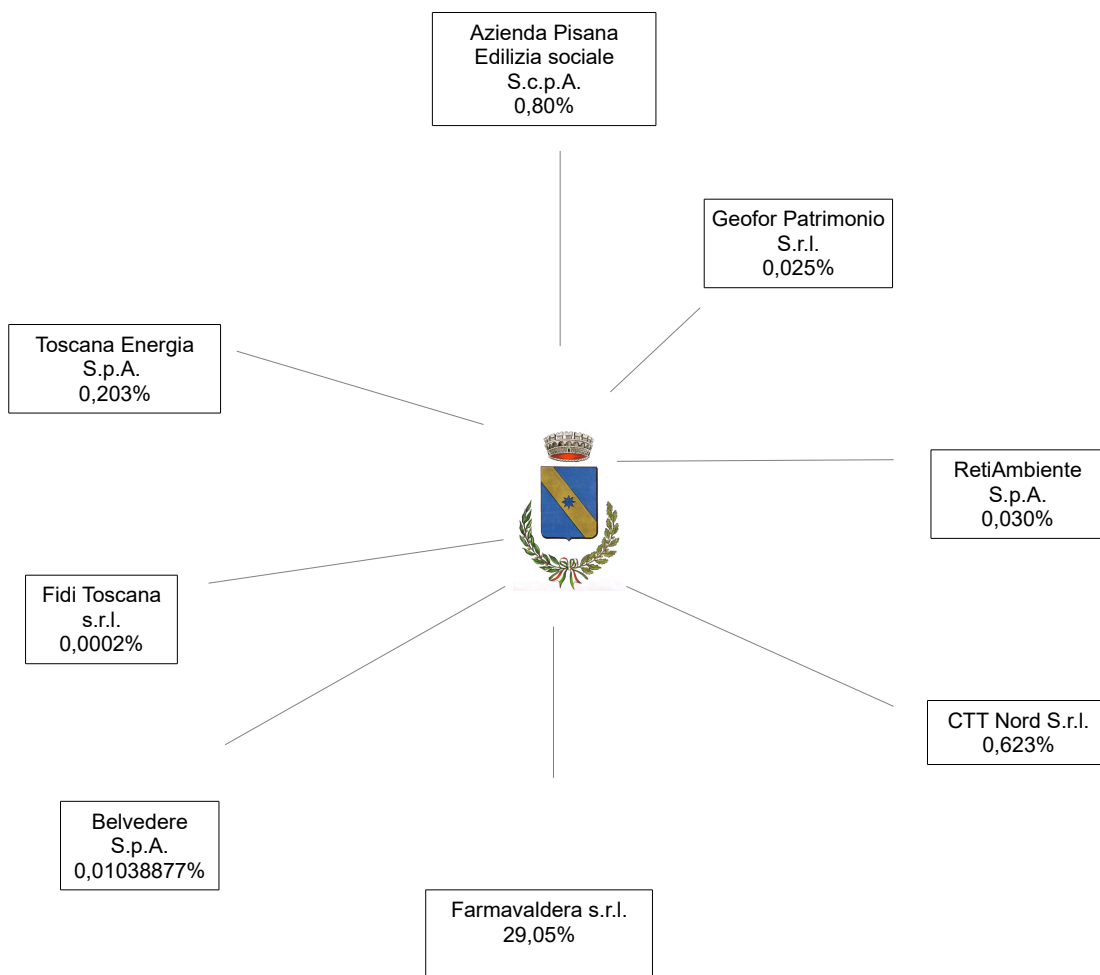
Azienda Pisana Edilizia sociale S.c.p.A. 0,80%

Geofor Patrimonio S.r.l. 0,025%

Toscana Energia S.p.A. 0,203%

RetiAmbiente S.p.A. 0,030%

Fidi Toscana s.r.l. 0,0002%

CTT Nord S.r.l. 0,623%

Belvedere S.p.A. 0,01038877%

Farmavaldera s.r.l. 29,05%